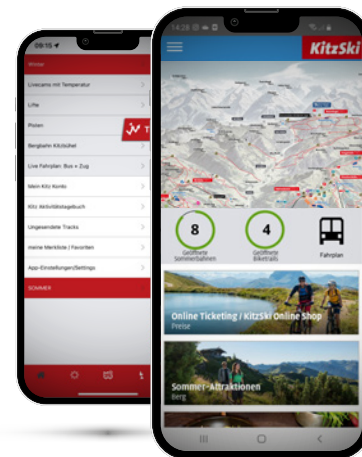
09:15

Winter

Livecams mit Temperatur

Lifte

Pisten

Bergbahn Kitzbühel

Live Fahrplan: Bus + Zug

Mein Kitz Konto

Kitz Aktivitätstagebuch

Umgesendete Tracks

meine Merkliste / Favoriten

App-Einstellungen/Settings

SOMMER

14:28

KitzSki

8
Geöffnete Sommerbahnen

4
Geöffnete Biketrails

Fahrplan

Online Ticketing / KitzSki Online Shop
Preise

Sommer-Attraktionen
Berg